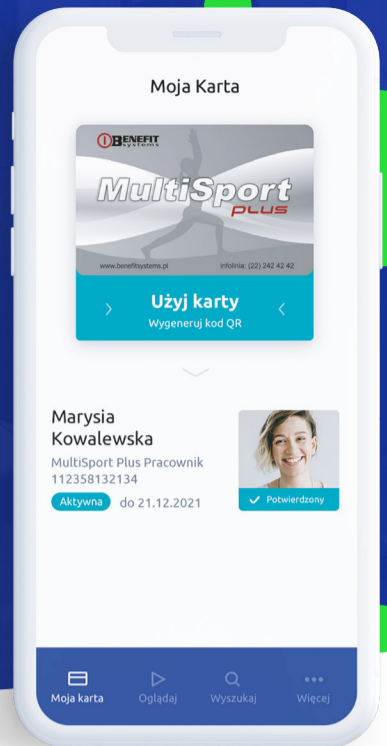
Moja Karta

BENEFIT systems

MultiSport plus

www.benefitsystems.pl infolinia: (22) 242 42 42

Użyj karty
Wygeneruj kod QR

Marysia Kowalewska
MultiSport Plus Pracownik
112358132134
Aktywna do 21.12.2021

Potwierdzony

Moja karta Oglądaj Wyszukaj Więcej